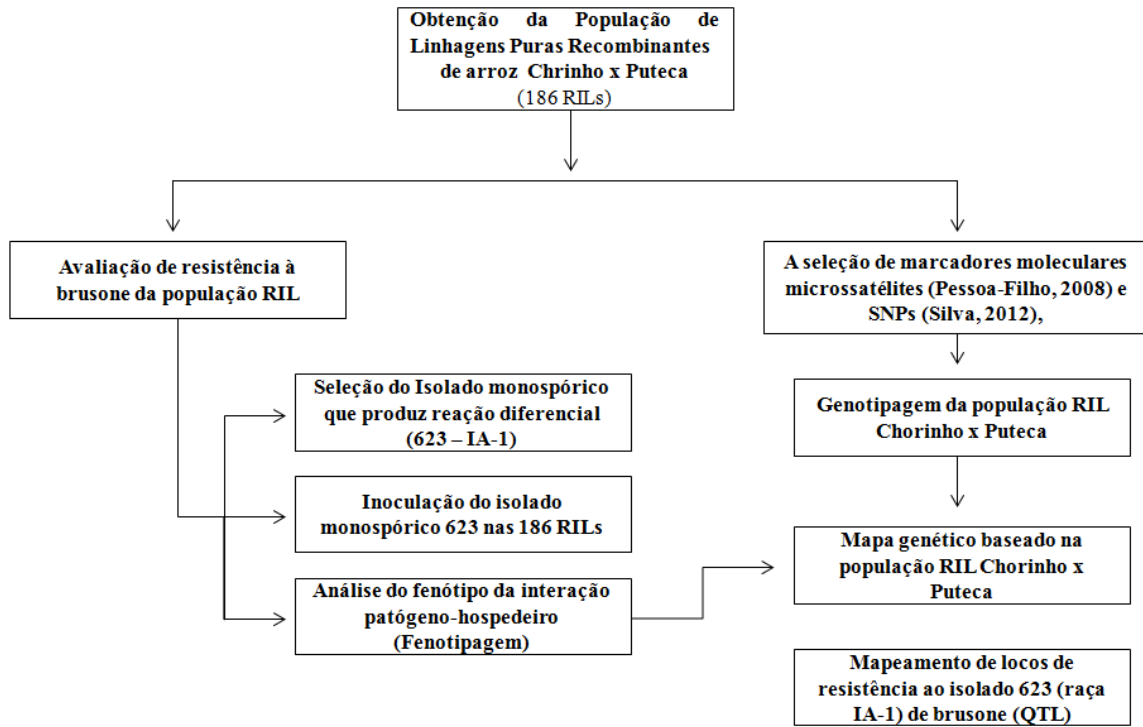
Obtenção da População de Linhagens Puras Recombinantes de arroz Chrinho x Puteca (186 RILs)

Avaliação de resistência à brusone da população RIL

A seleção de marcadores moleculares microssatélites (Pessoa-Filho, 2008) e SNPs (Silva, 2012),

Seleção do Isolado monospórico que produz reação diferencial (623 – IA-1)

Genotipagem da população RIL Chorinho x Puteca

Inoculação do isolado monospórico 623 nas 186 RILs

Análise do fenótipo da interação patógeno-hospedeiro (Fenotipagem)

Mapa genético baseado na população RIL Chorinho x Puteca

Mapeamento de locos de resistência ao isolado 623 (raça IA-1) de brusone (QTL)